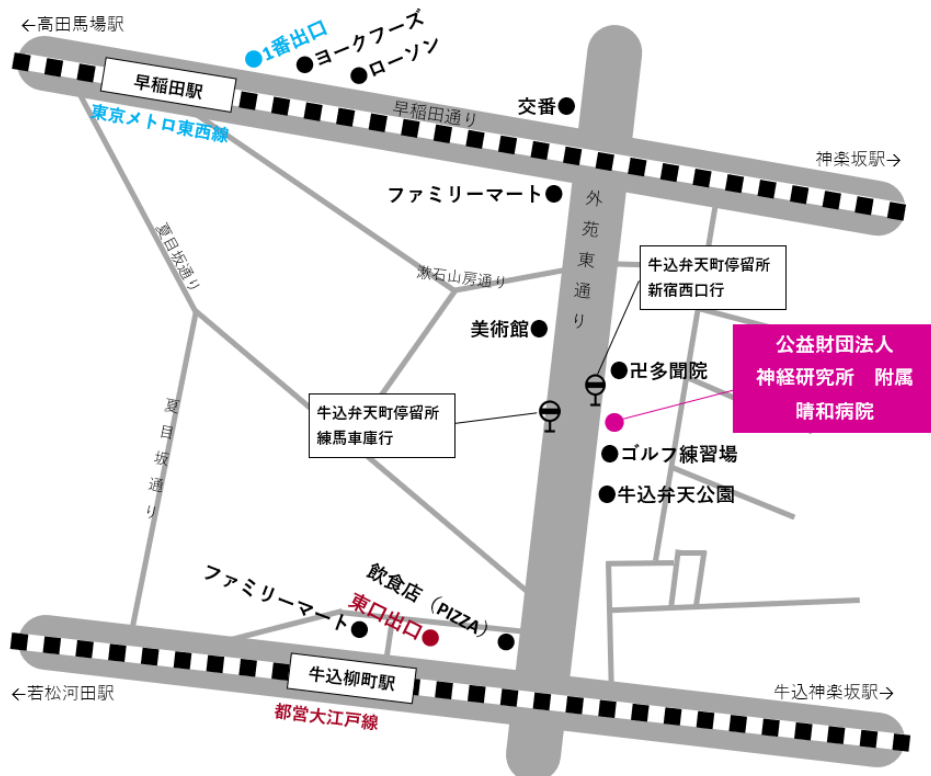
←高田馬場駅

1番出口

ヨークフーズ

ローソン

早稲田駅

東京メトロ東西線

早稲田通り

交番

神楽坂駅→

ファミリーマート

外苑東通り

夏目坂通り

漱石山房通り

牛込弁天町停留所
新宿西口行

美術館

公益財団法人
神経研究所　附属
晴和病院

卍多聞院

牛込弁天町停留所
練馬車庫行

ゴルフ練習場

牛込弁天公園

夏目坂通り

飲食店（PIZZA）

ファミリーマート

東口出口

牛込柳町駅

←若松河田駅

牛込神楽坂駅→

都営大江戸線